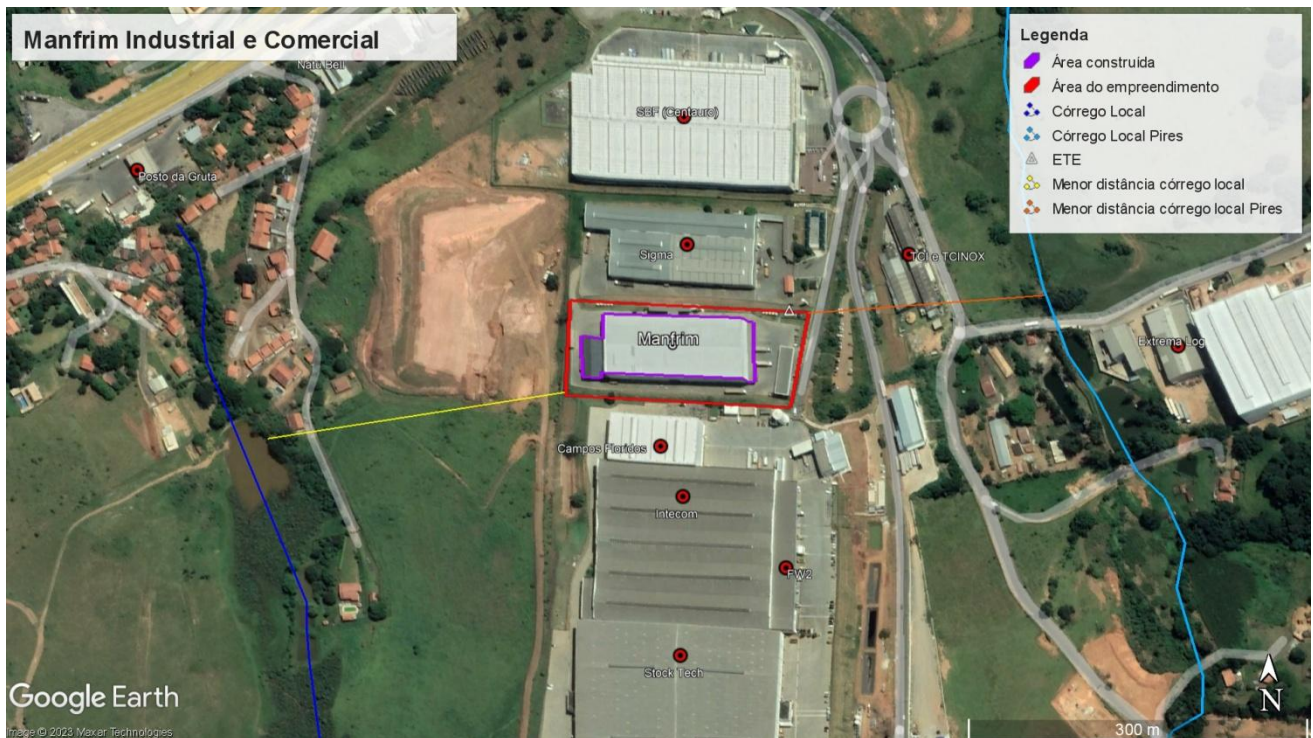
Manfrim Industrial e Comercial

Legenda
Área construída
Área do empreendimento
Córrego Local
Córrego Local Pires
ETE
Menor distância córrego local
Menor distância córrego local Pires

Natu Bell
SBF (Centauro)
Posto da Gruta
Sigma
TCI e TCINOX
Manfrim
Extrema Log
Campos Floridos
Intecom
FW2
Stock Tech

Google Earth
Image © 2023 Maxar Technologies
300 m
N